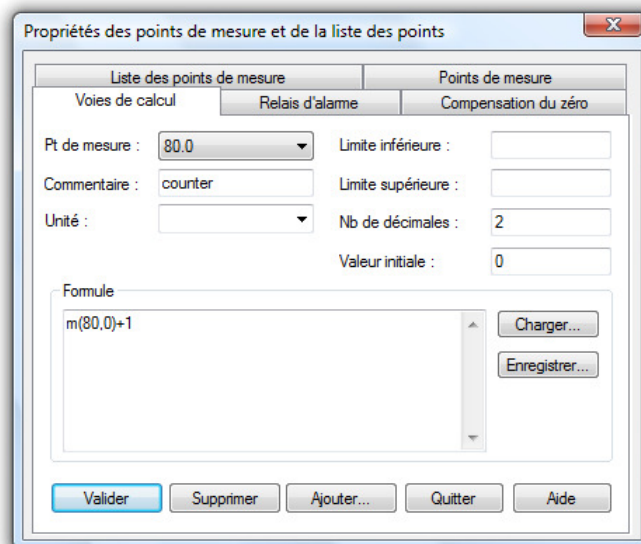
Propriétés des points de mesure et de la liste des points

X

Liste des points de mesure | Points de mesure

Voies de calcul | Relais d'alarme | Compensation du zéro

Pt de mesure : 80.0

Commentaire : counter

Unité :

Limite inférieure :

Limite supérieure :

Nb de décimales : 2

Valeur initiale : 0

Formule

m(80,0)+1

Charger...

Enregistrer...

Valider | Supprimer | Ajouter... | Quitter | Aide